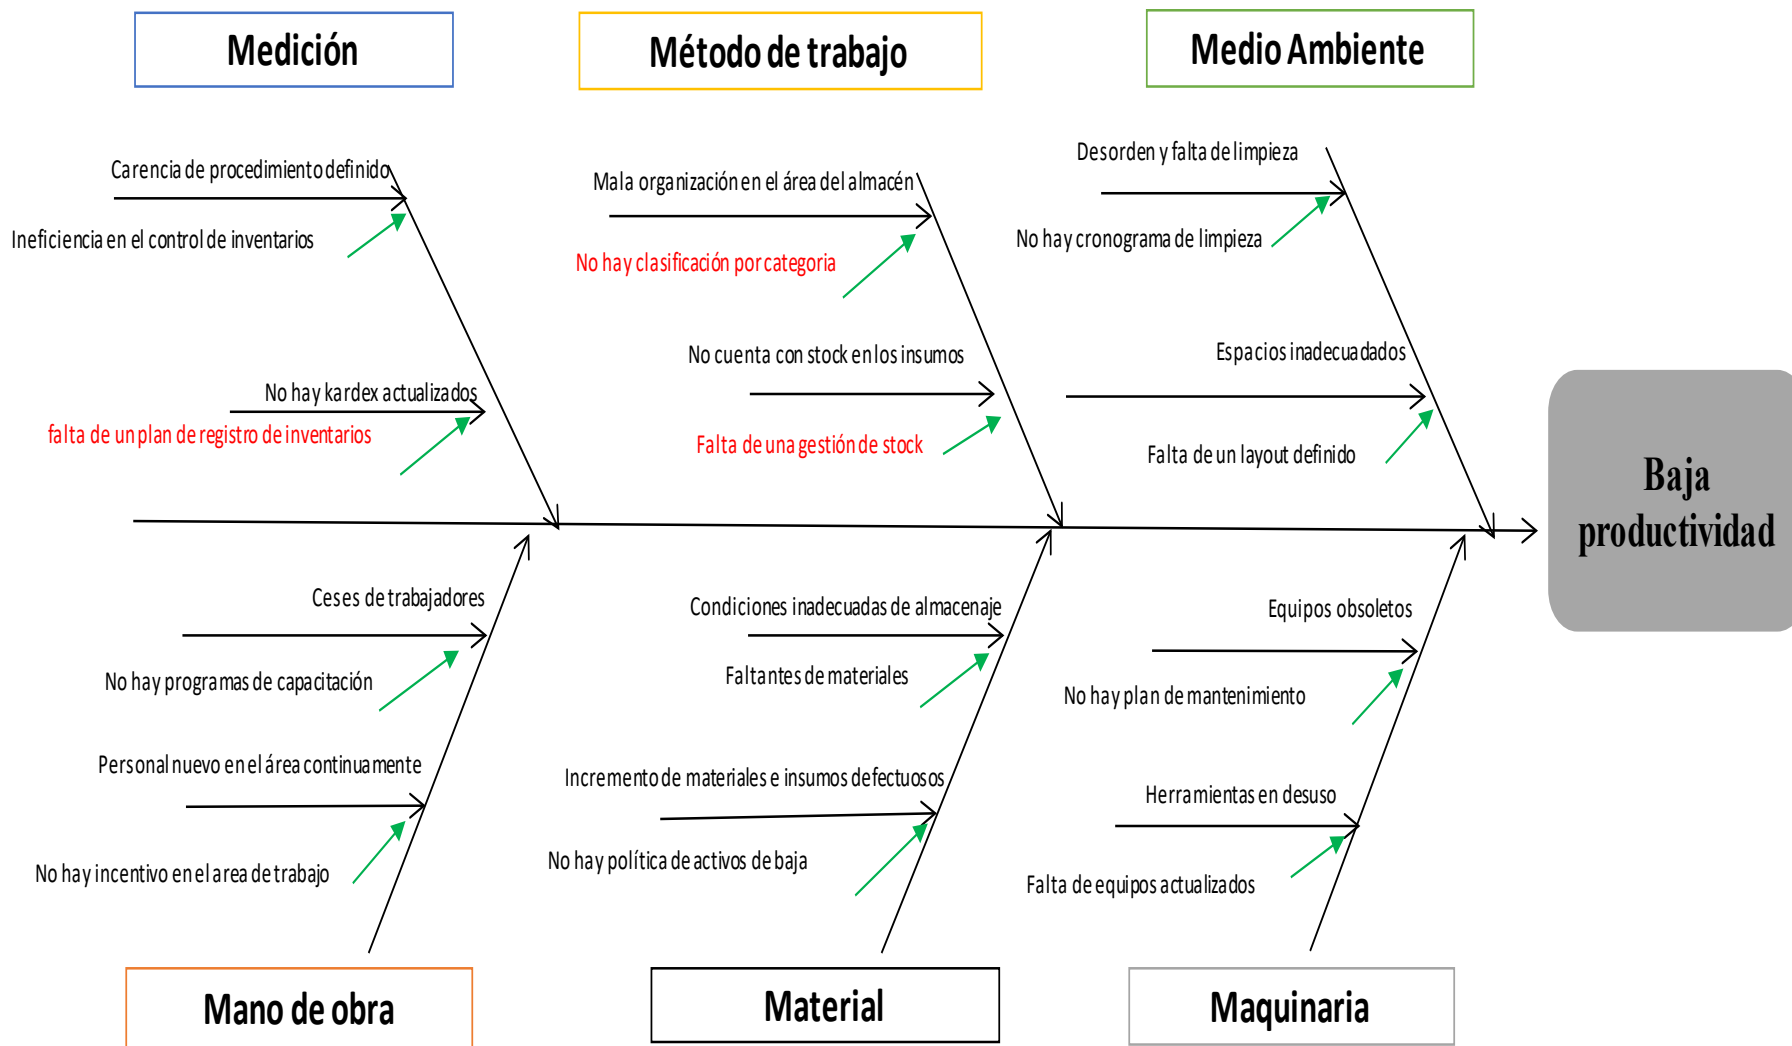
Medición

Método de trabajo

Medio Ambiente

Carencia de procedimiento definido

Ineficiencia en el control de inventarios

No hay kardex actualizados

falta de un plan de registro de inventarios

Mala organización en el área del almacén

No hay clasificación por categoria

No cuenta con stock en los insumos

Falta de una gestión de stock

Desorden y falta de limpieza

No hay cronograma de limpieza

Espacios inadecuadados

Falta de un layout definido

Baja productividad

Ceses de trabajadores

No hay programas de capacitación

Personal nuevo en el área continuamente

No hay incentivo en el area de trabajo

Condiciones inadecuadas de almacenaje

Faltantes de materiales

Incremento de materiales e insumos defectuosos

No hay política de activos de baja

Equipos obsoletos

No hay plan de mantenimiento

Herramientas en desuso

Falta de equipos actualizados

Mano de obra

Material

Maquinaria